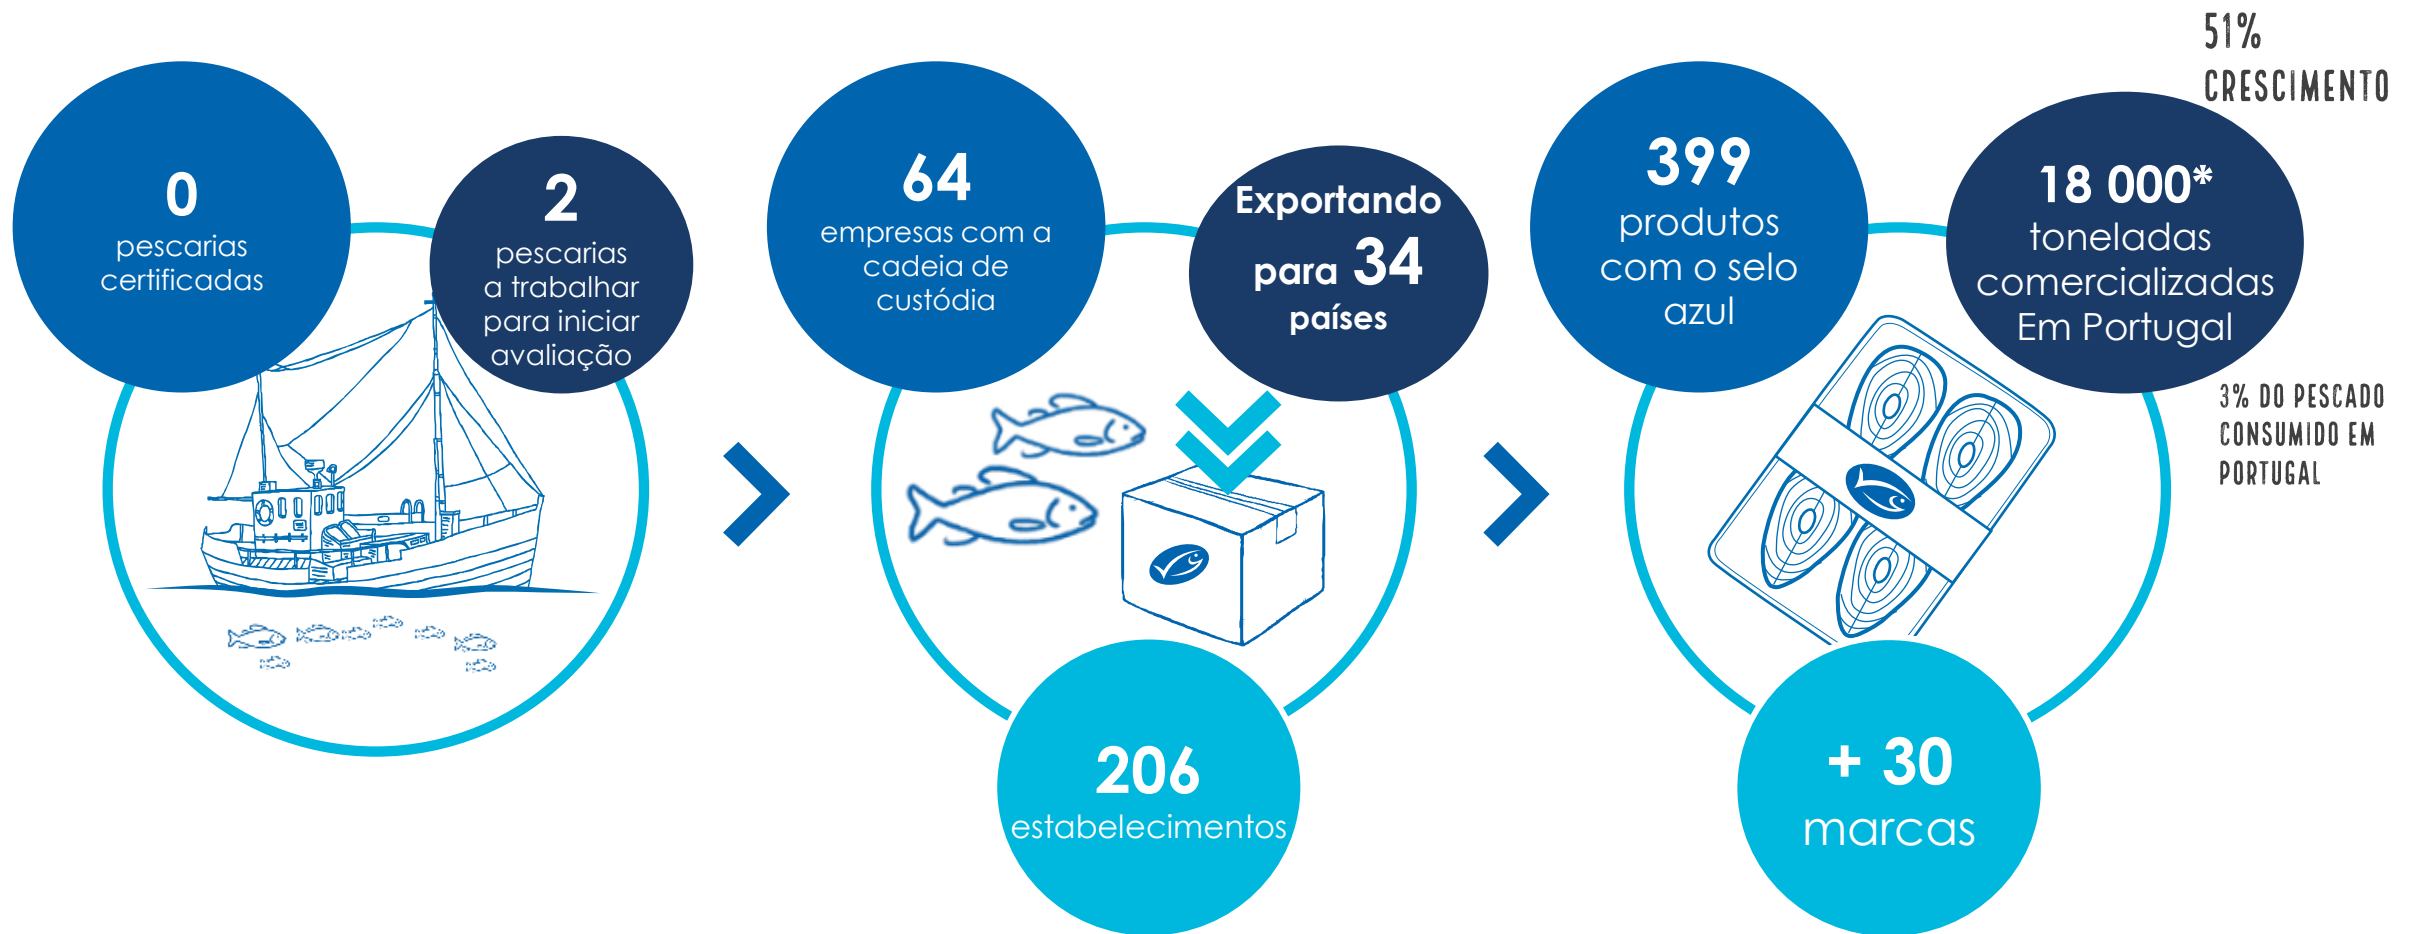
51%
CRESCIMENTO

0
pescarias certificadas

2
pescarias a trabalhar para iniciar avaliação

64
empresas com a cadeia de custódia

Exportando para 34 países

206
estabelecimentos

399
produtos com o selo azul

18 000*
toneladas comercializadas Em Portugal

3% DO PESCADO CONSUMIDO EM PORTUGAL

+ 30
marcas